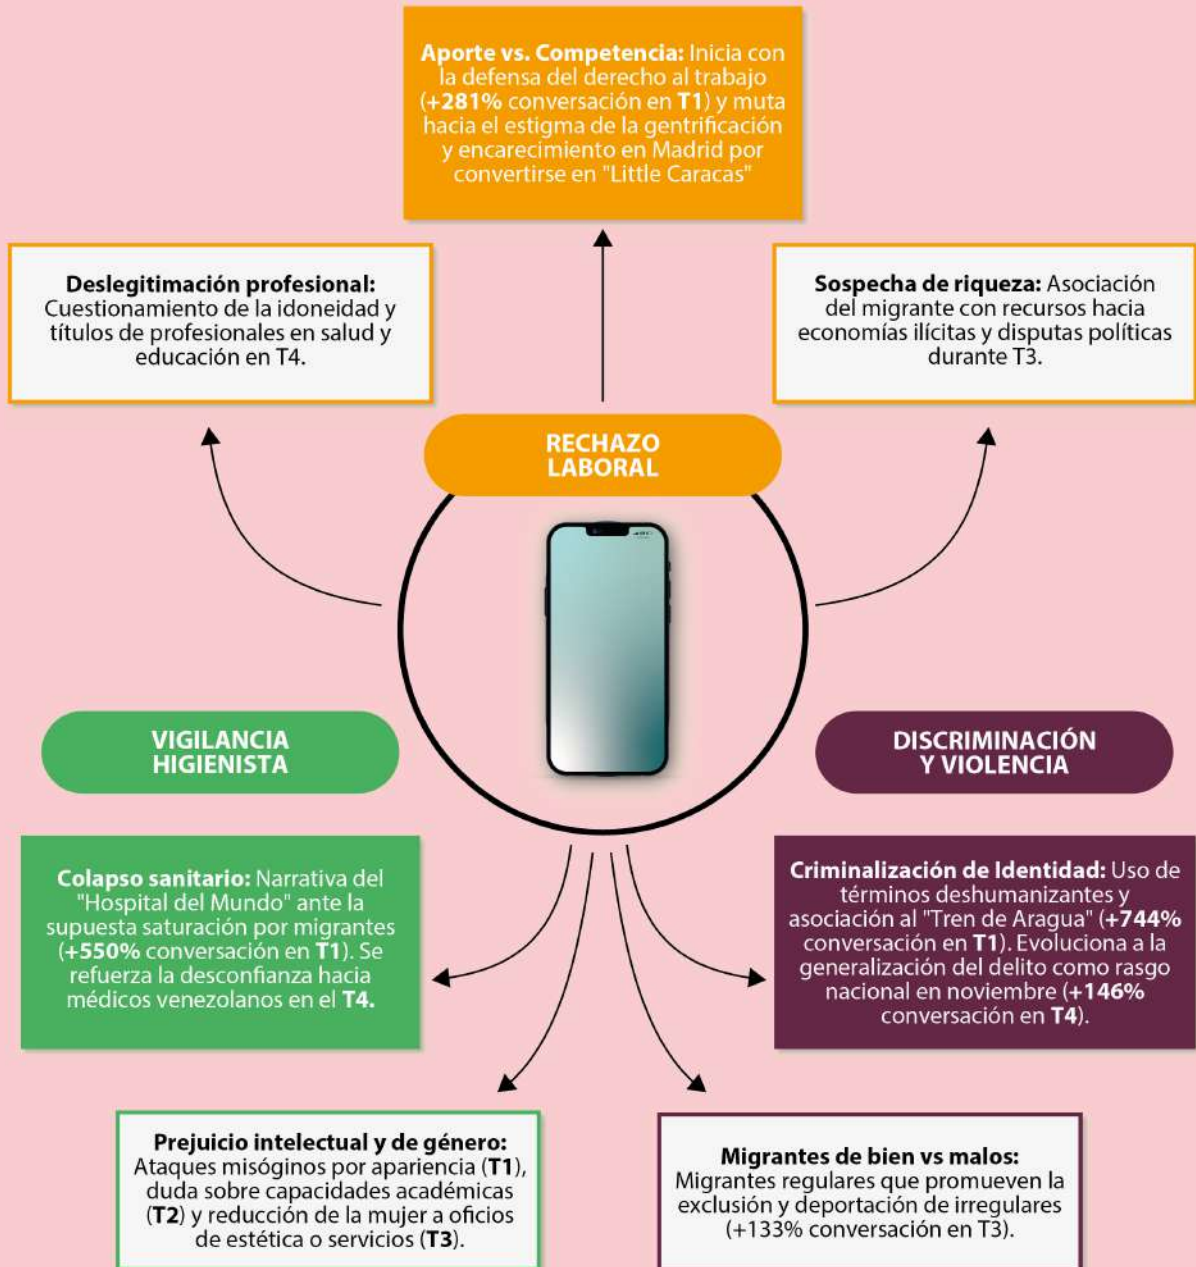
**Aporte vs. Competencia:** Inicia con la defensa del derecho al trabajo (**+281%** conversación en **T1**) y muta hacia el estigma de la gentrificación y encarecimiento en Madrid por convertirse en "Little Caracas"

**Deslegitimación profesional:** Cuestionamiento de la idoneidad y títulos de profesionales en salud y educación en T4.

**Sospecha de riqueza:** Asociación del migrante con recursos hacia economías ilícitas y disputas políticas durante T3.

RECHAZO LABORAL

VIGILANCIA HIGIENISTA

DISCRIMINACIÓN Y VIOLENCIA

**Colapso sanitario:** Narrativa del "Hospital del Mundo" ante la supuesta saturación por migrantes (**+550%** conversación en **T1**). Se refuerza la desconfianza hacia médicos venezolanos en el **T4.**

**Criminalización de Identidad:** Uso de términos deshumanizantes y asociación al "Tren de Aragua" (**+744%** conversación en **T1**). Evoluciona a la generalización del delito como rasgo nacional en noviembre (**+146%** conversación en **T4**).

**Prejuicio intelectual y de género:** Ataques misóginos por apariencia (**T1**), duda sobre capacidades académicas (**T2**) y reducción de la mujer a oficios de estética o servicios (**T3**).

**Migrantes de bien vs malos:** Migrantes regulares que promueven la exclusión y deportación de irregulares (+133% conversación en T3).